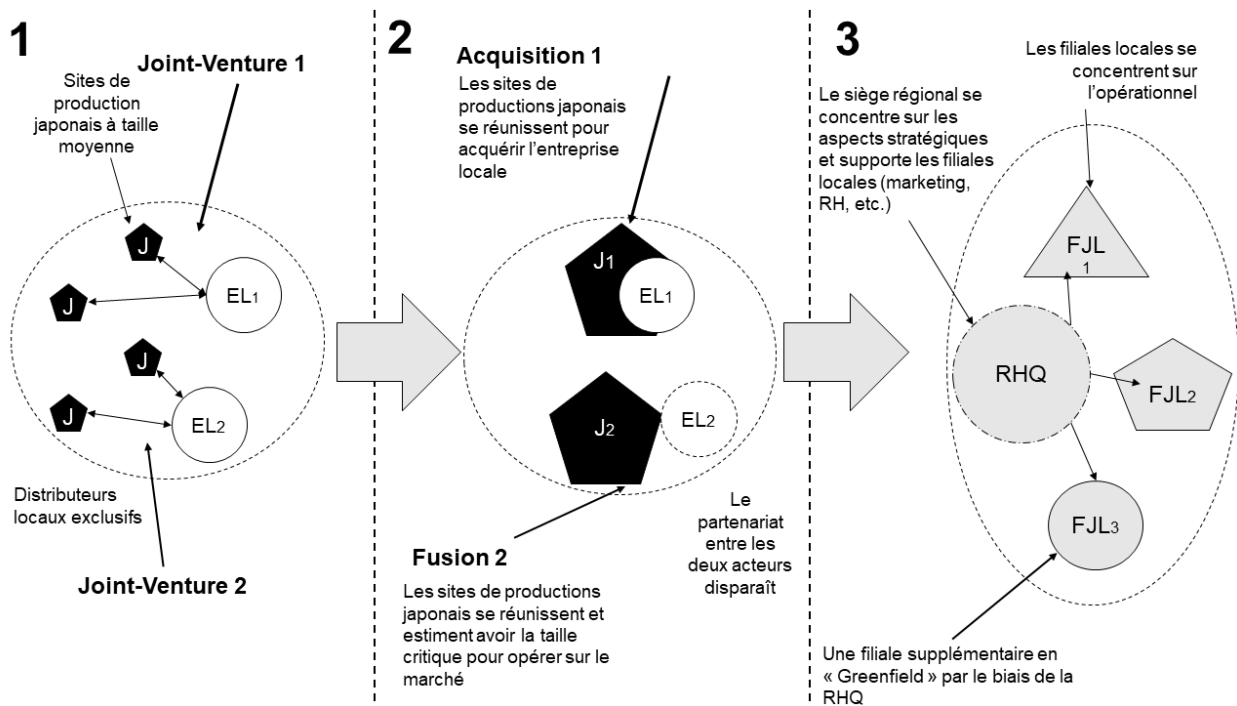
1

Joint-Venture 1

Sites de production japonais à taille moyenne

J

J

EL1

J

J

EL2

Distributeurs locaux exclusifs

Joint-Venture 2

2

Acquisition 1

Les sites de productions japonais se réunissent pour acquérir l'entreprise locale

J1

EL1

J2

EL2

Le partenariat entre les deux acteurs disparaît

Fusion 2

Les sites de productions japonais se réunissent et estiment avoir la taille critique pour opérer sur le marché

3

Les filiales locales se concentrent sur l'opérationnel

Le siège régional se concentre sur les aspects stratégiques et supporte les filiales locales (marketing, RH, etc.)

FJL 1

RHQ

FJL2

FJL3

Une filiale supplémentaire en « Greenfield » par le biais de la RHQ